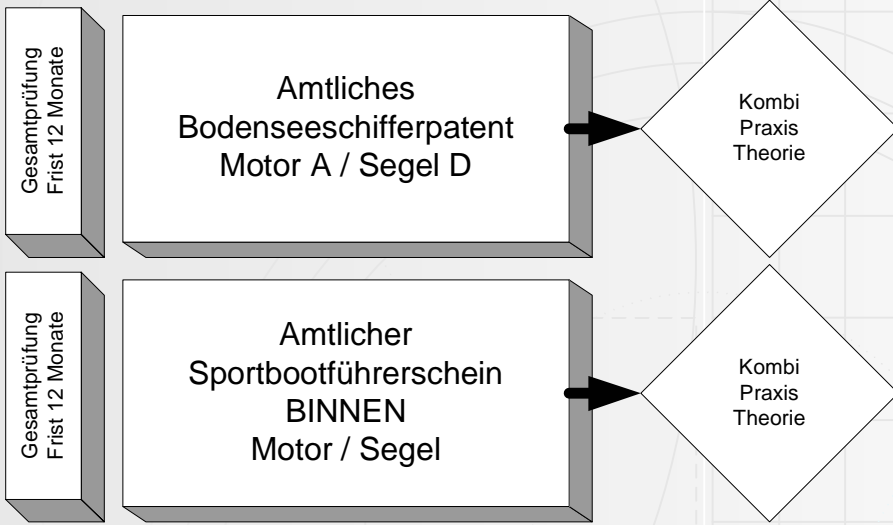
Gesamtprüfung
Frist 12 Monate

Amtliches
Bodenseeschifferpatent
Motor A / Segel D

Kombi
Praxis
Theorie

Gesamtprüfung
Frist 12 Monate

Amtlicher
Sportbootführerschein
BINNEN
Motor / Segel

Kombi
Praxis
Theorie